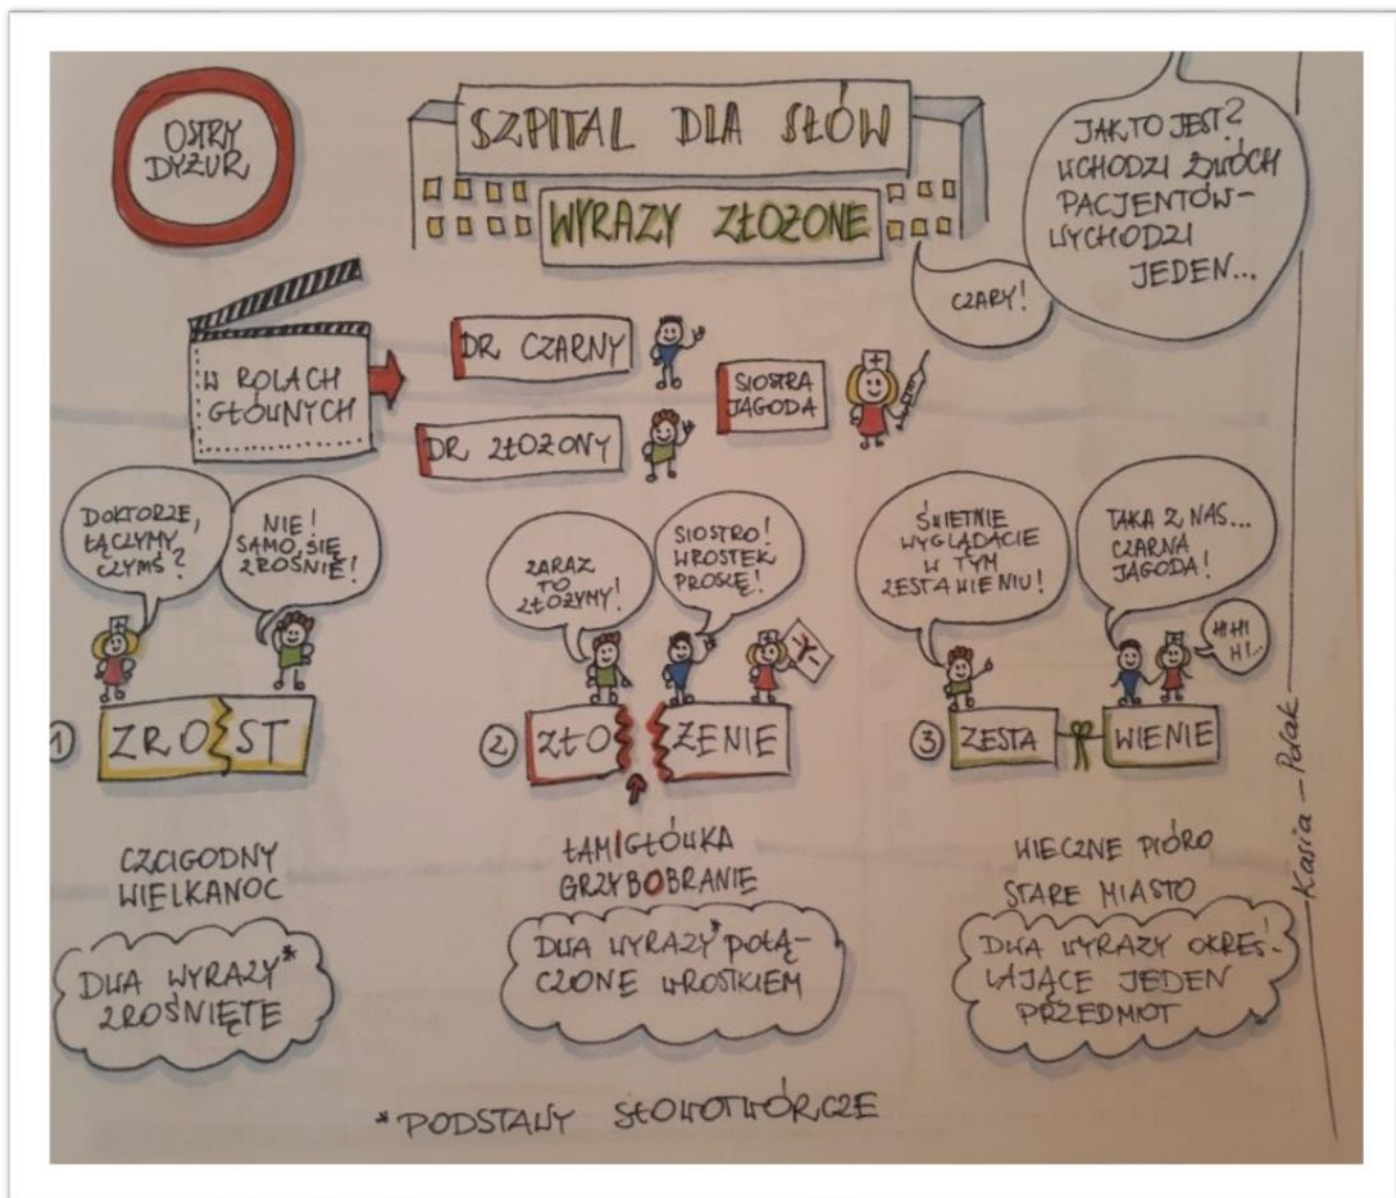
OSTRY DYŻUR

SZPITAL DLA SŁÓW

WYRAZY ZŁOŻONE

JAK TO JEST? WCHODZI DWÓCH PACJENTÓW - WYCHODZI JEDEN...

CZARY!

W ROLACH GŁÓWNYCH

DR CZARNY

DR ZŁOŻONY

SIOSTRA JAGODA

DOKTORZE, ŁĄCZYMY CZYMŚ?

NIE! SAMO SIĘ ZROŚNIE!

ZARAZ TO ZŁOŻYMY!

SIOSTRO! WROSTEK PROSZĘ!

ŚWIETNIE WYGLĄDACIE W TYM ZESTAWIENIU!

TAKA Z NAS... CZARNA JAGODA!

HI HI HI...

① ZROST

② ZŁOŻENIE

③ ZESTAWIENIE

CZCIGODNY
WIELKANOC

ŁAMIGŁÓWKA
GRZYBOBRANIE

WIECZNE PIÓRO
STARE MIASTO

DWA WYRAZY* ZROŚNIĘTE

DWA WYRAZY* POŁĄCZONE WROSTKIEM

DWA WYRAZY OKREŚLAJĄCE JEDEN PRZEDMIOT

*PODSTAWY SŁOWOTWÓRCZE

Kasia - Porak